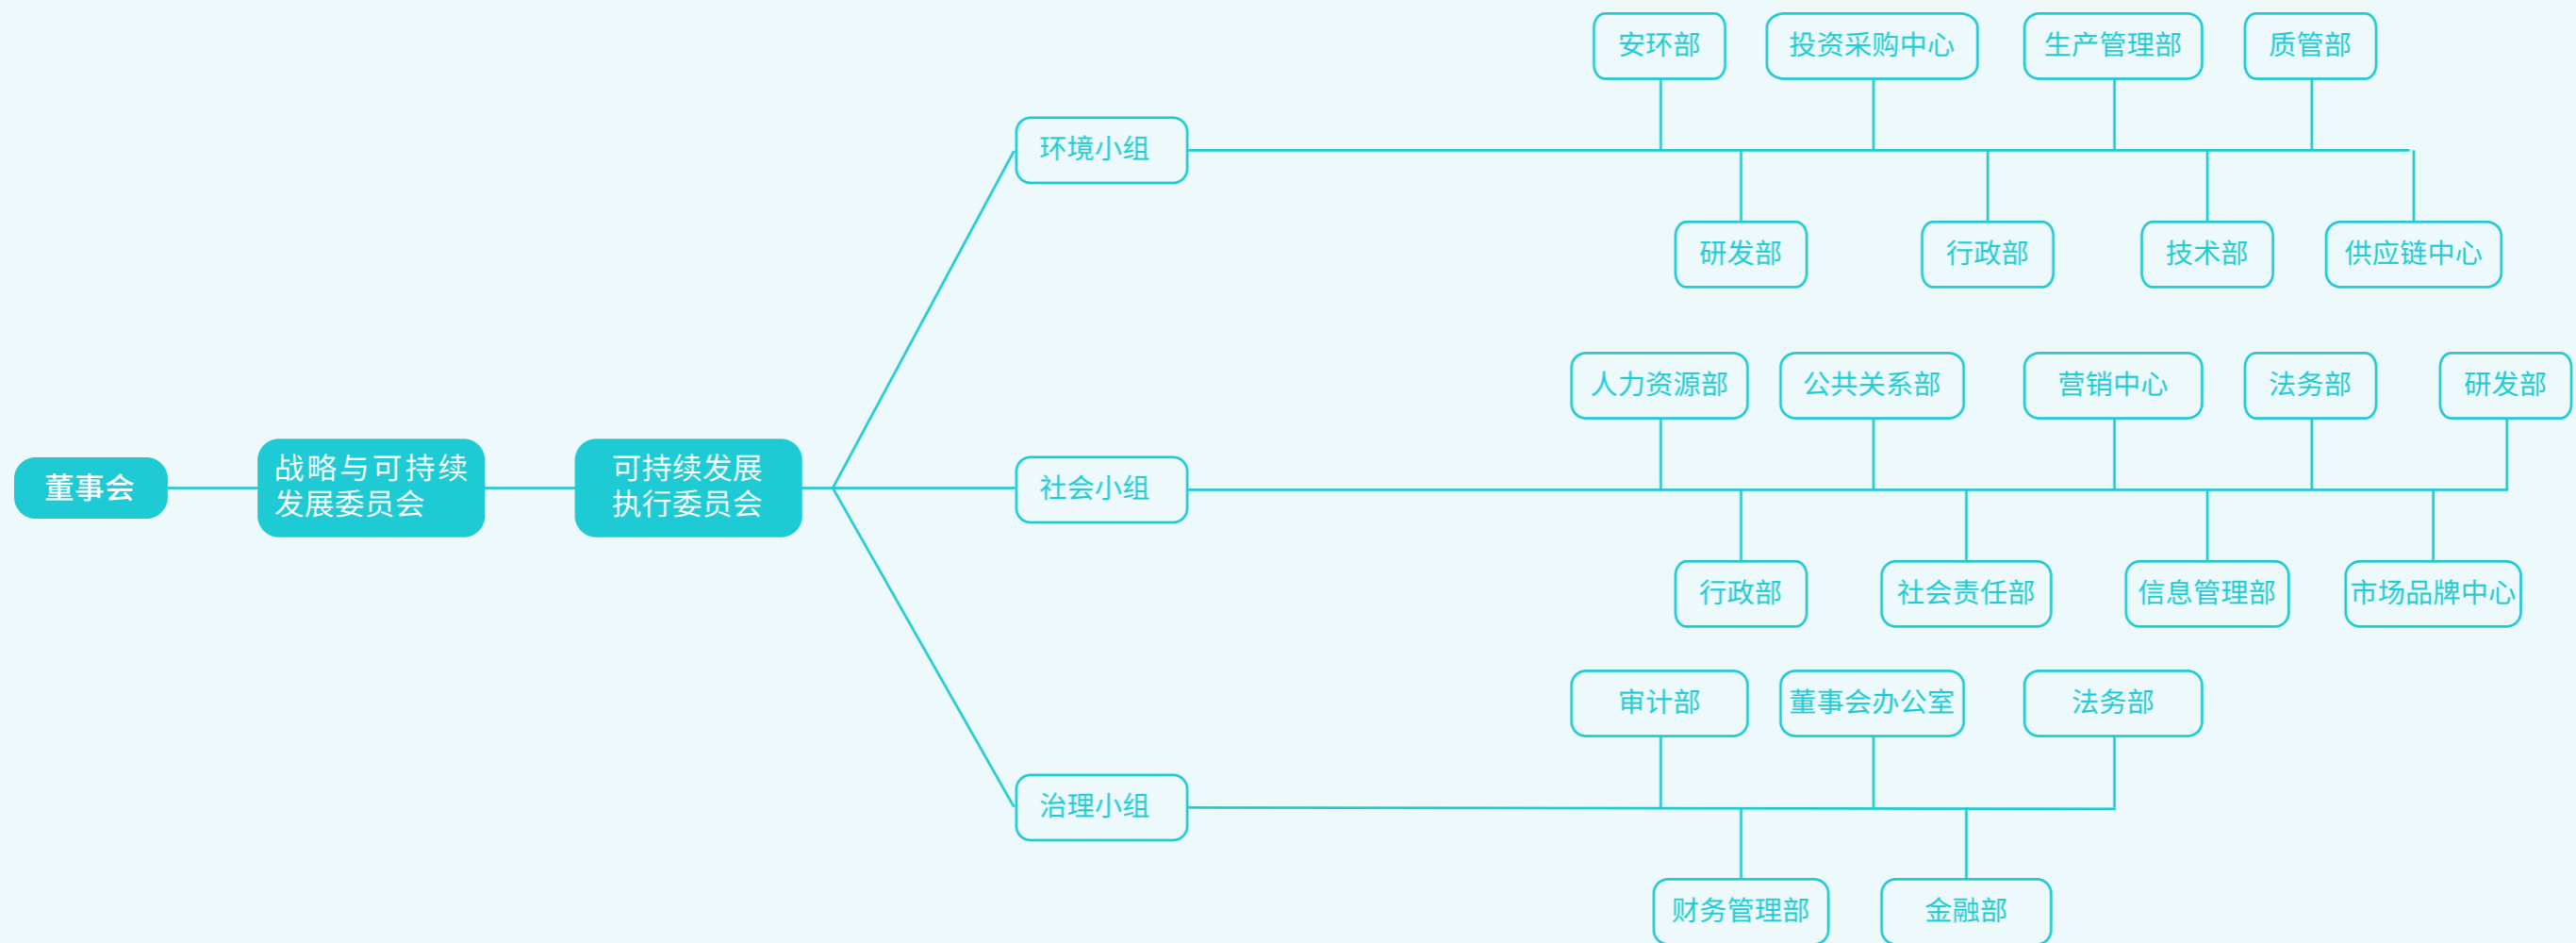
董事会

战略与可持续发展委员会

可持续发展执行委员会

环境小组

安环部
投资采购中心
生产管理部
质管部
研发部
行政部
技术部
供应链中心

社会小组

人力资源部
公共关系部
营销中心
法务部
研发部
行政部
社会责任部
信息管理部
市场品牌中心

治理小组

审计部
董事会办公室
法务部
财务管理部
金融部